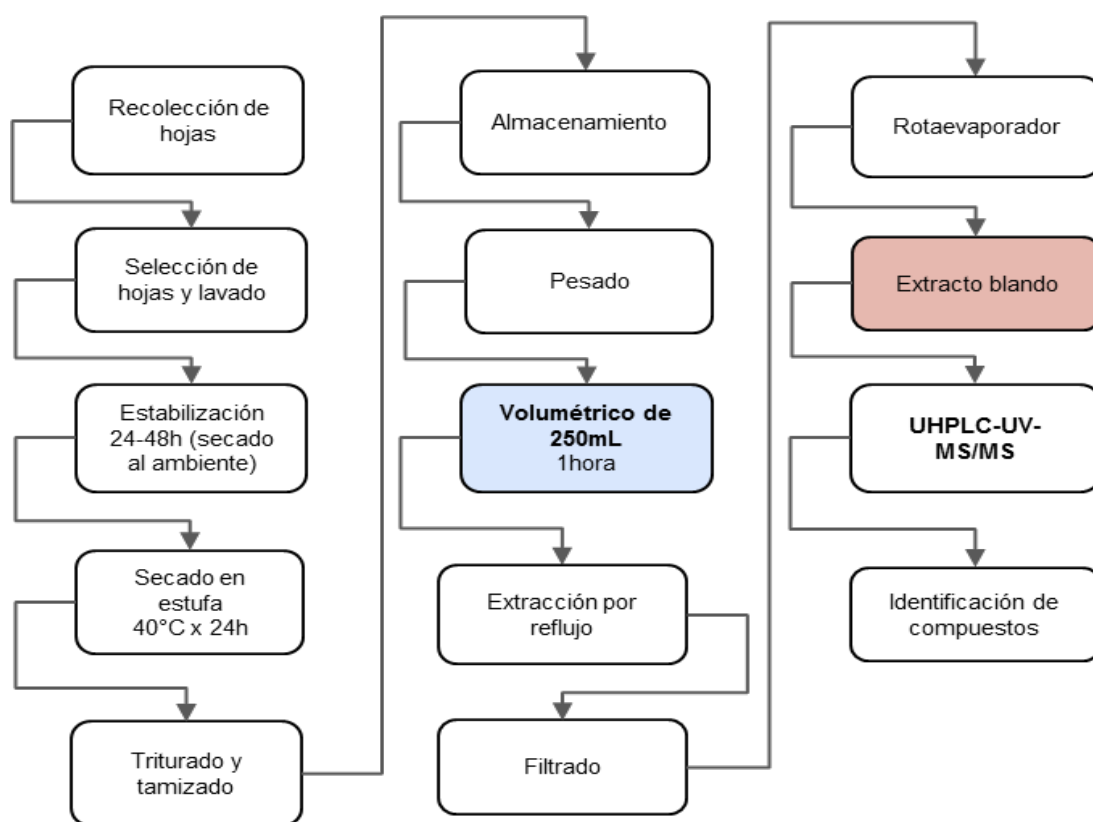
Recolección de hojas

Selección de hojas y lavado

Estabilización 24-48h (secado al ambiente)

Secado en estufa 40°C x 24h

Triturado y tamizado

Almacenamiento

Pesado

**Volumétrico de 250mL**
1hora

Extracción por reflujo

Filtrado

Rotaevaporador

Extracto blando

**UHPLC-UV-MS/MS**

Identificación de compuestos